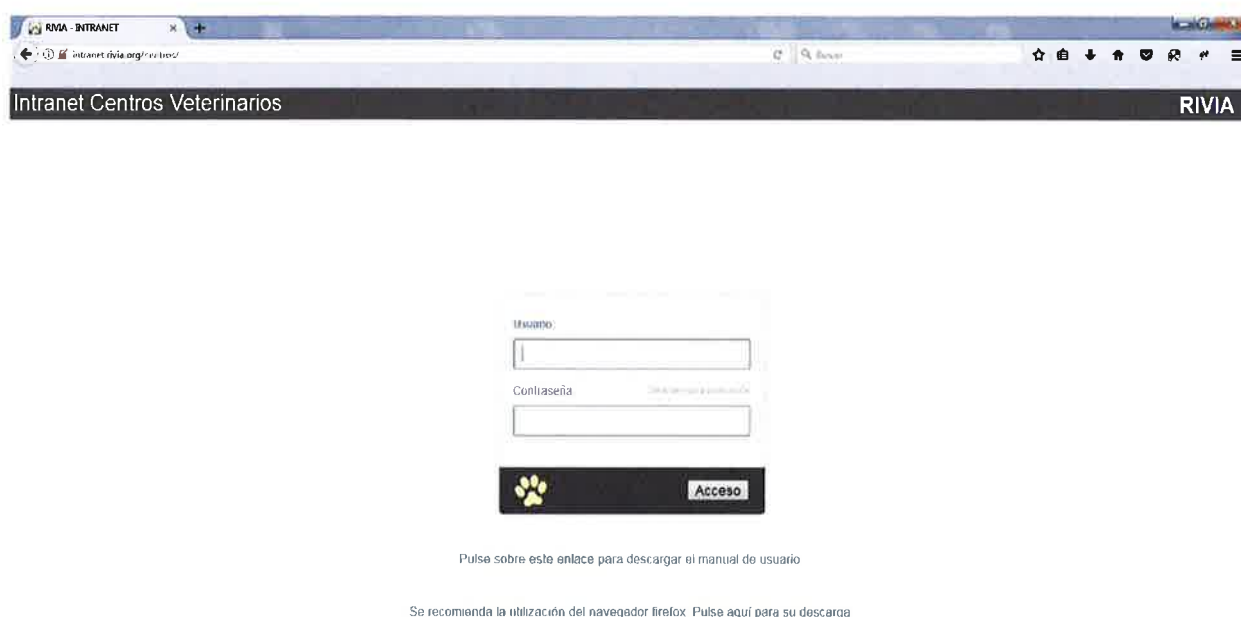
RIVIA - INTRANET

intranet.rivia.org/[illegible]

Buscar

Intranet Centros Veterinarios

RIVIA

Usuario

Contraseña

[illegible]

Acceso

Pulse sobre este enlace para descargar el manual de usuario

Se recomienda la utilización del navegador firefox. Pulse aquí para su descarga